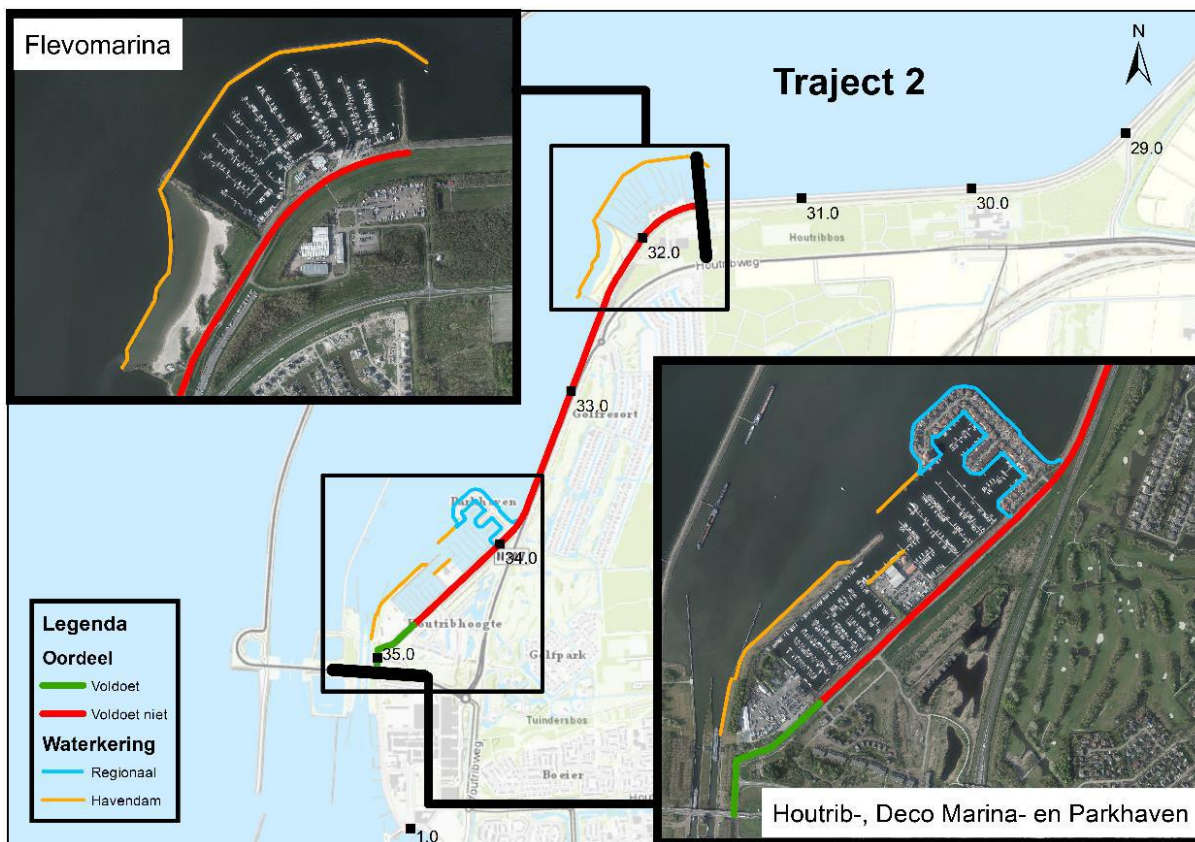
Flevomarina

Traject 2

N

29.0

31.0

30.0

Houtribbos

32.0

Houtribweg

33.0

Golfresort

Parkhaven

34.0

Houtribhoogte

35.0

Golfpark

Tuindersbos

Houtribweg

Boeier

1.0

Legenda

Oordeel

Voldoet

Voldoet niet

Waterkering

Regionaal

Havendam

Houtrib-, Deco Marina- en Parkhaven